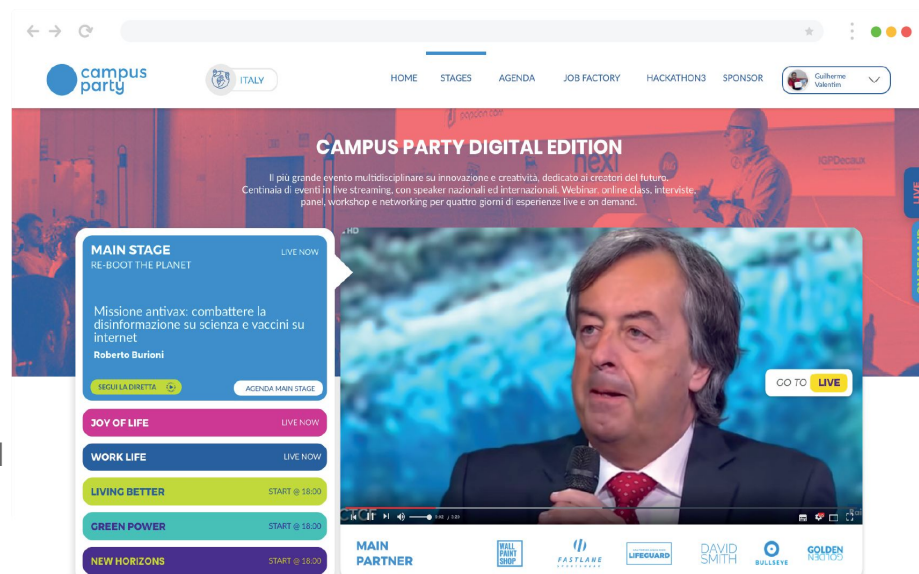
campus party

ITALY

HOME STAGES AGENDA JOB FACTORY HACKATHON3 SPONSOR

Guilherme Valentim

CAMPUS PARTY DIGITAL EDITION

Il più grande evento multidisciplinare su innovazione e creatività, dedicato ai creatori del futuro. Centinaia di eventi in live streaming, con speaker nazionali ed internazionali. Webinar, online class, interviste, panel, workshop e networking per quattro giorni di esperienze live e on demand.

LIVE

MAIN STAGE
LIVE NOW
RE-BOOT THE PLANET

Missione antivax: combattere la disinformazione su scienza e vaccini su internet
Roberto Burioni

SEGUI LA DIRETTA
AGENDA MAIN STAGE

GO TO LIVE

JOY OF LIFE LIVE NOW
WORK LIFE LIVE NOW
LIVING BETTER START @ 18:00
GREEN POWER START @ 18:00
NEW HORIZONS START @ 18:00

MAIN PARTNER

WALL PAINT SHOP
FASTLANE
LIFEGUARD
DAVID SMITH
BULLSEYE
GOLDEN